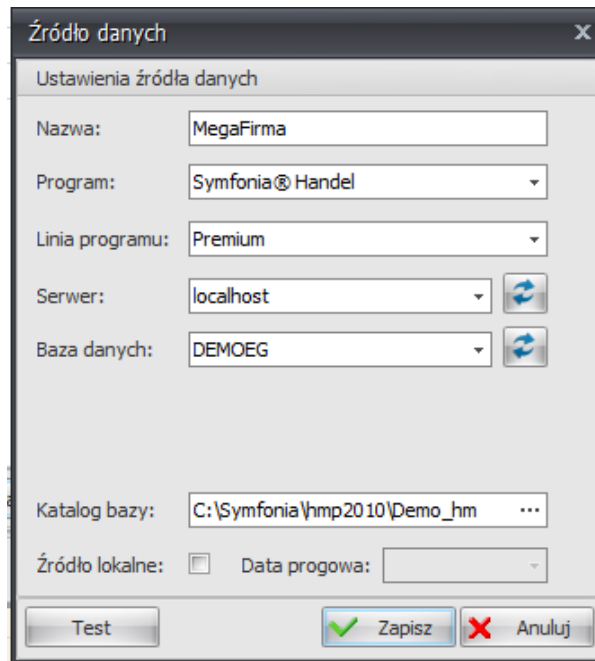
Źródło danych

Ustawienia źródła danych

Nazwa: MegaFirma

Program: Symfonia® Handel

Linia programu: Premium

Serwer: localhost

Baza danych: DEMOEG

Katalog bazy: C:\Symfonia\hmp2010\Demo_hm ...

Źródło lokalne:

Data progowa:

Test

Zapisz

Anuluj